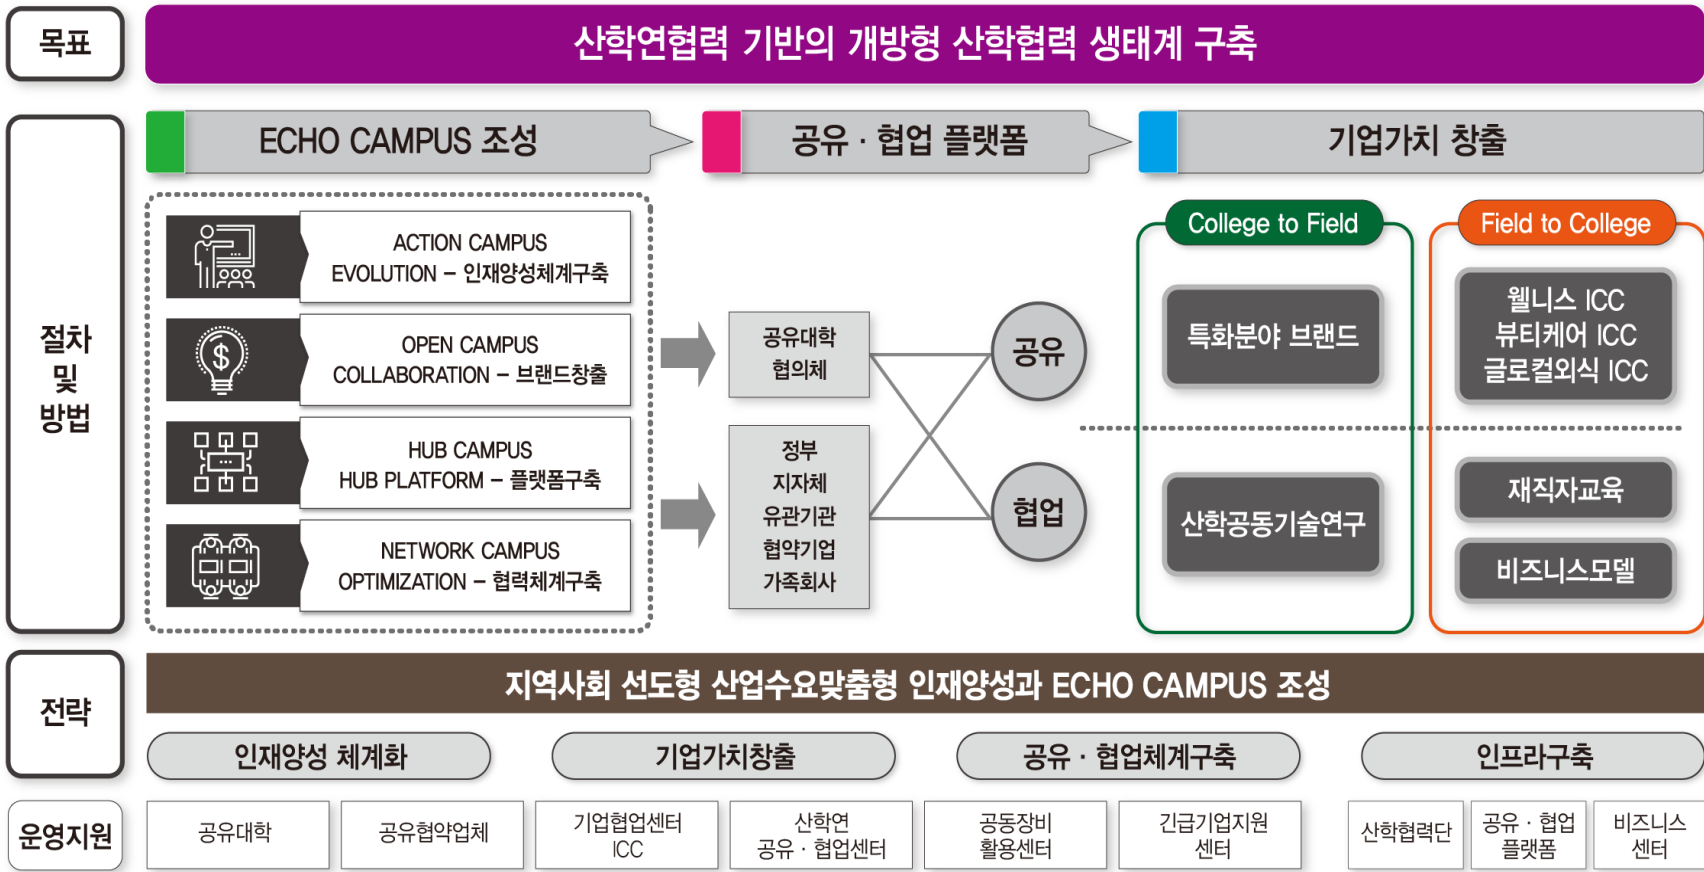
목표

산학연협력 기반의 개방형 산학협력 생태계 구축

절차 및 방법

ECHO CAMPUS 조성

공유 · 협업 플랫폼

기업가치 창출

ACTION CAMPUS
EVOLUTION – 인재양성체계구축

OPEN CAMPUS
COLLABORATION – 브랜드창출

HUB CAMPUS
HUB PLATFORM – 플랫폼구축

NETWORK CAMPUS
OPTIMIZATION – 협력체계구축

공유대학 협의체

정부
지자체
유관기관
협약기업
가족회사

공유

협업

College to Field

특화분야 브랜드

산학공동기술연구

Field to College

웰니스 ICC
뷰티케어 ICC
글로컬외식 ICC

재직자교육

비즈니스모델

전략

지역사회 선도형 산업수요맞춤형 인재양성과 ECHO CAMPUS 조성

인재양성 체계화

기업가치창출

공유 · 협업체계구축

인프라구축

운영지원

공유대학

공유협약업체

기업협업센터 ICC

산학연 공유 · 협업센터

공동장비 활용센터

긴급기업지원 센터

산학협력단

공유 · 협업 플랫폼

비즈니스 센터